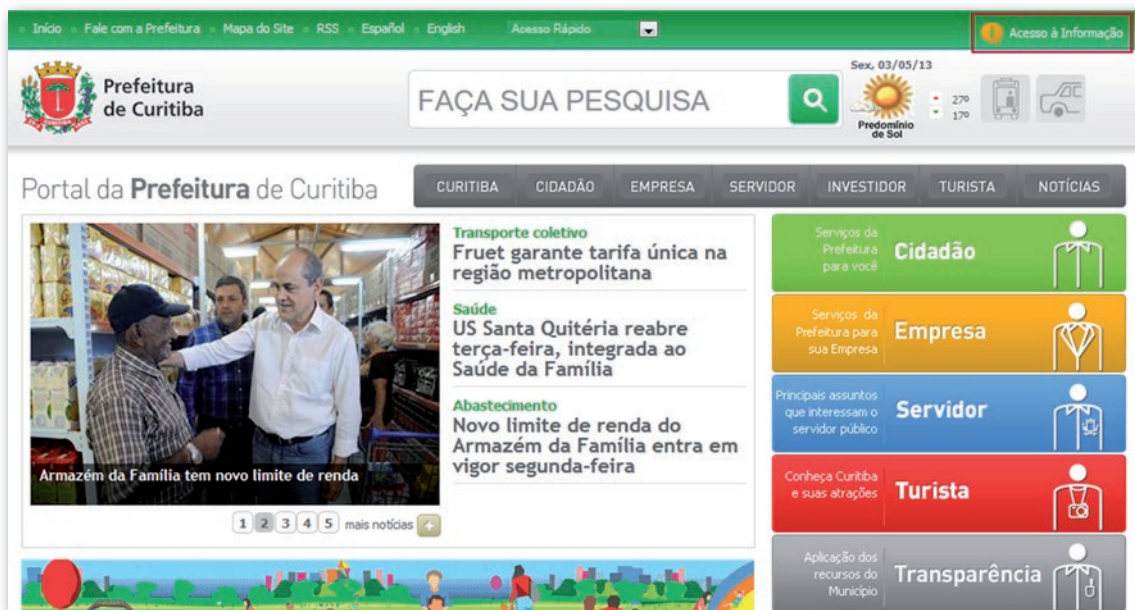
Início · Fale com a Prefeitura · Mapa do Site · RSS · Español · English · Acesso Rápido

Acesso à Informação

Prefeitura de Curitiba

FAÇA SUA PESQUISA

Sex, 03/05/13

Predomínio de Sol

27º
17º

Portal da **Prefeitura** de Curitiba

CURITIBA · CIDADÃO · EMPRESA · SERVIDOR · INVESTIDOR · TURISTA · NOTÍCIAS

Armazém da Família tem novo limite de renda

1 2 3 4 5 mais notícias +

Transporte coletivo
Fruet garante tarifa única na região metropolitana

Saúde
US Santa Quitéria reabre terça-feira, integrada ao Saúde da Família

Abastecimento
Novo limite de renda do Armazém da Família entra em vigor segunda-feira

Serviços da Prefeitura para você
Cidadão

Serviços da Prefeitura para sua Empresa
Empresa

Principais assuntos que interessam o servidor público
Servidor

Conheça Curitiba e suas atrações
Turista

Aplicação dos recursos do Município
Transparência